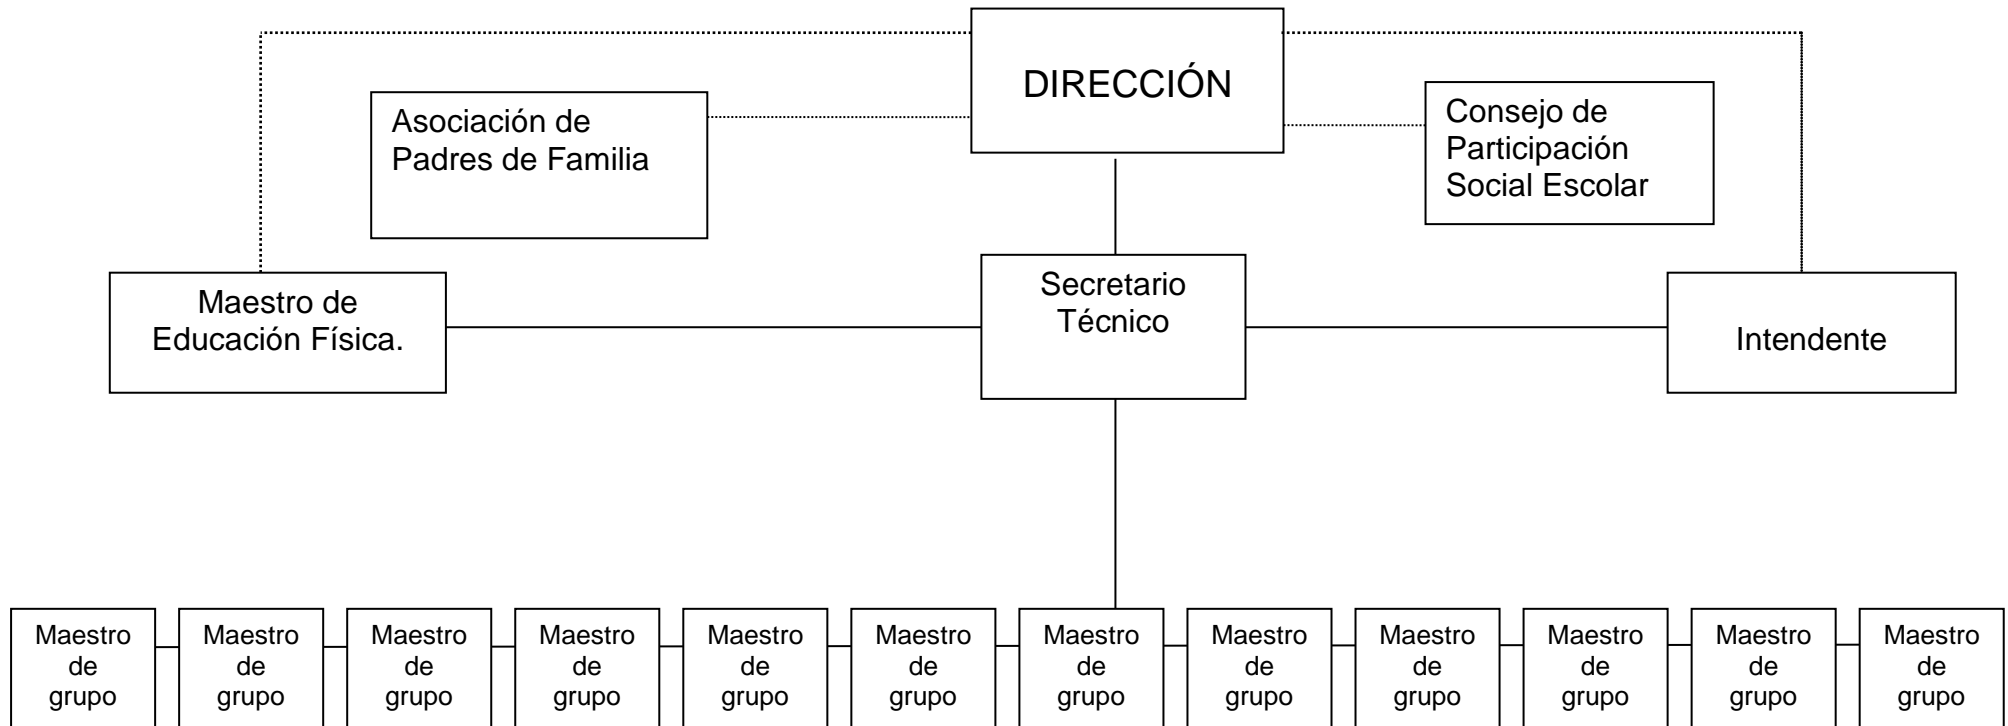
DIRECCIÓN

Asociación de Padres de Familia

Consejo de Participación Social Escolar

Maestro de Educación Física.

Secretario Técnico

Intendente

Maestro de grupo

Maestro de grupo

Maestro de grupo

Maestro de grupo

Maestro de grupo

Maestro de grupo

Maestro de grupo

Maestro de grupo

Maestro de grupo

Maestro de grupo

Maestro de grupo

Maestro de grupo